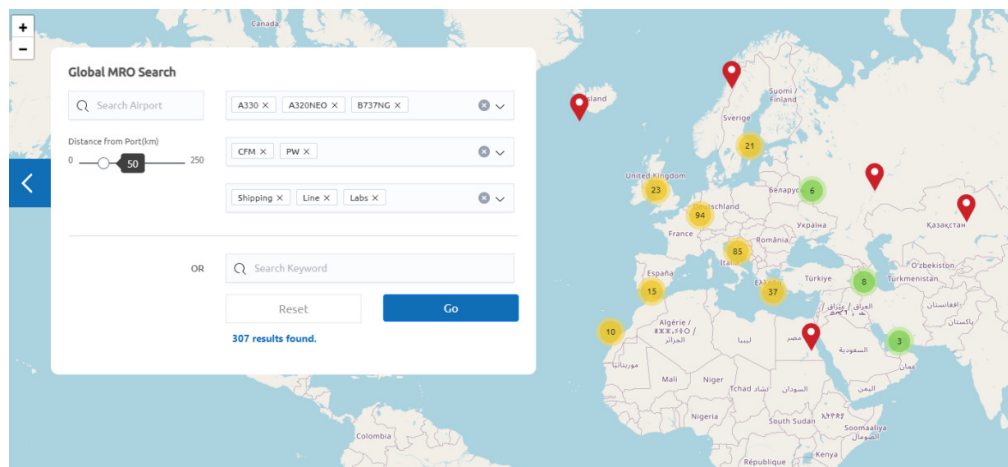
+
−

Global MRO Search

Search Airport

Distance from Port(km)
0
50
250

A330 ×
A320NEO ×
B737NG ×

CFM ×
PW ×

Shipping ×
Line ×
Labs ×

OR

Search Keyword

Reset

Go

307 results found.

Canada
Island
Suomi / Finland
Sverige
United Kingdom
Deutschland
France
España
Italia
România
Беларусь
Україна
Türkiye
Turkmenistan
Қазақстан
Algérie / ⵍⵣⵣⴰⵢⴻⵔ / الجزائر
المغرب
ليبيا
مصر
العراق
ایران
افغانستان
پاکستان
السعودية
عمان
Mali
Niger
Tchad تشاد
السودان
Nigeria
South Sudan
ኢትዮጵያ
Soomaaliya الصومال
Kenya
République
Colombia

21
23
6
94
85
15
37
8
10
3